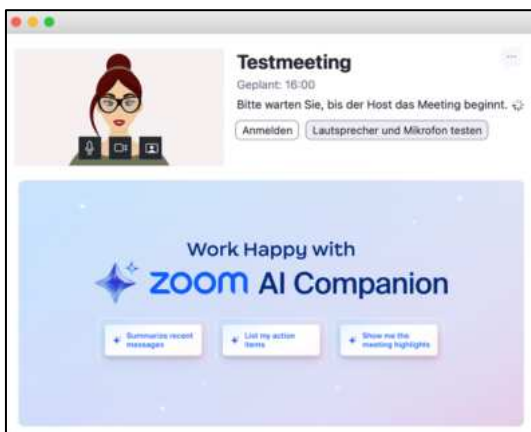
Testmeeting

Geplant: 16:00

Bitte warten Sie, bis der Host das Meeting beginnt.

Anmelden

Lautsprecher und Mikrofon testen

Work Happy with

zoom AI Companion

Summarize recent messages

List my action items

Show me the meeting highlights